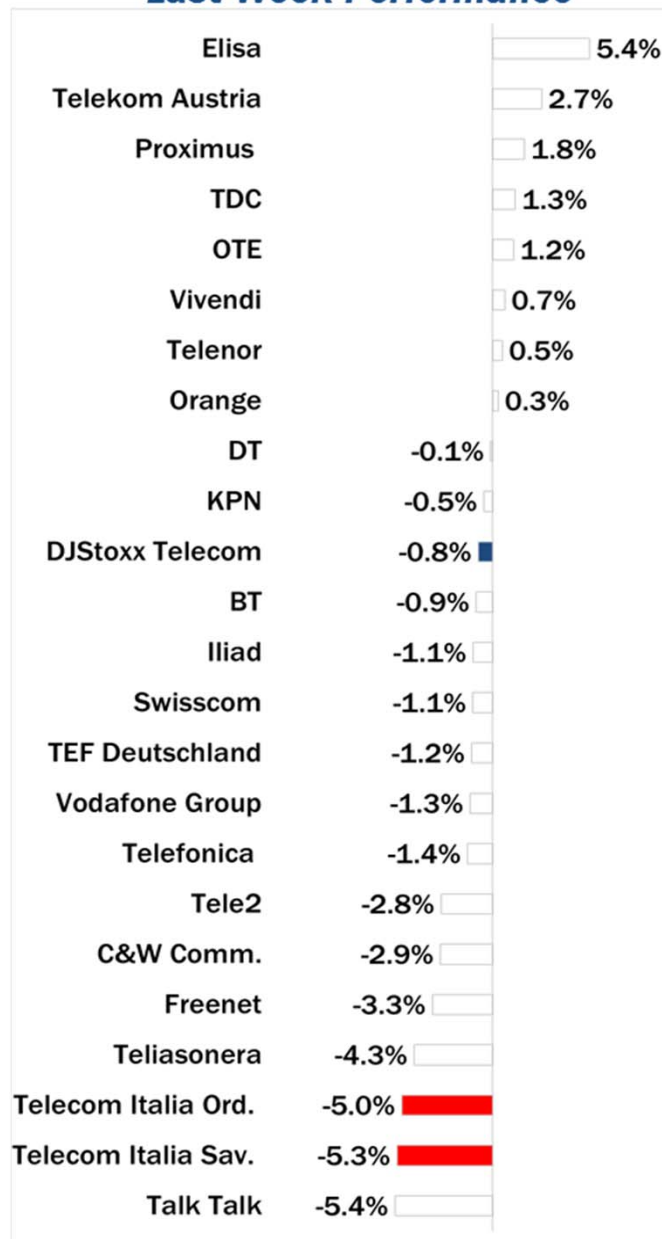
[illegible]

Elisa 5.4%
Telekom Austria 2.7%
Proximus 1.8%
TDC 1.3%
OTE 1.2%
Vivendi 0.7%
Telenor 0.5%
Orange 0.3%
DT -0.1%
KPN -0.5%
DJStoxx Telecom -0.8%
BT -0.9%
Iliad -1.1%
Swisscom -1.1%
TEF Deutschland -1.2%
Vodafone Group -1.3%
Telefonica -1.4%
Tele2 -2.8%
C&W Comm. -2.9%
Freenet -3.3%
Teliasonera -4.3%
Telecom Italia Ord. -5.0%
Telecom Italia Sav. -5.3%
Talk Talk -5.4%